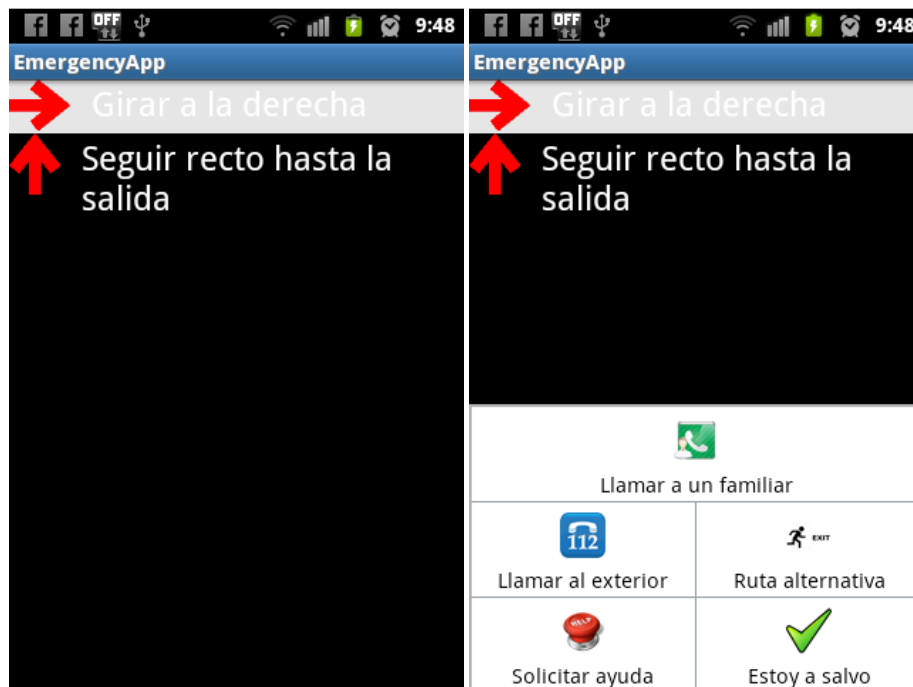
OFF 9:48

EmergencyApp

Girar a la derecha

Seguir recto hasta la salida

OFF 9:48

EmergencyApp

Girar a la derecha

Seguir recto hasta la salida

Llamar a un familiar

112

Llamar al exterior

EXIT

Ruta alternativa

HELP

Solicitar ayuda

Estoy a salvo